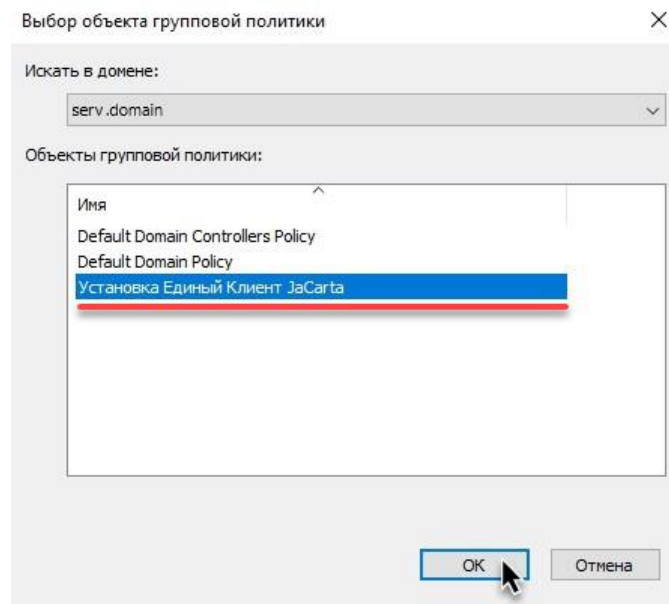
Выбор объекта групповой политики

Искать в домене:

serv.domain

Объекты групповой политики:

Имя

Default Domain Controllers Policy

Default Domain Policy

Установка Единый Клиент JaCarta

OK

Отмена